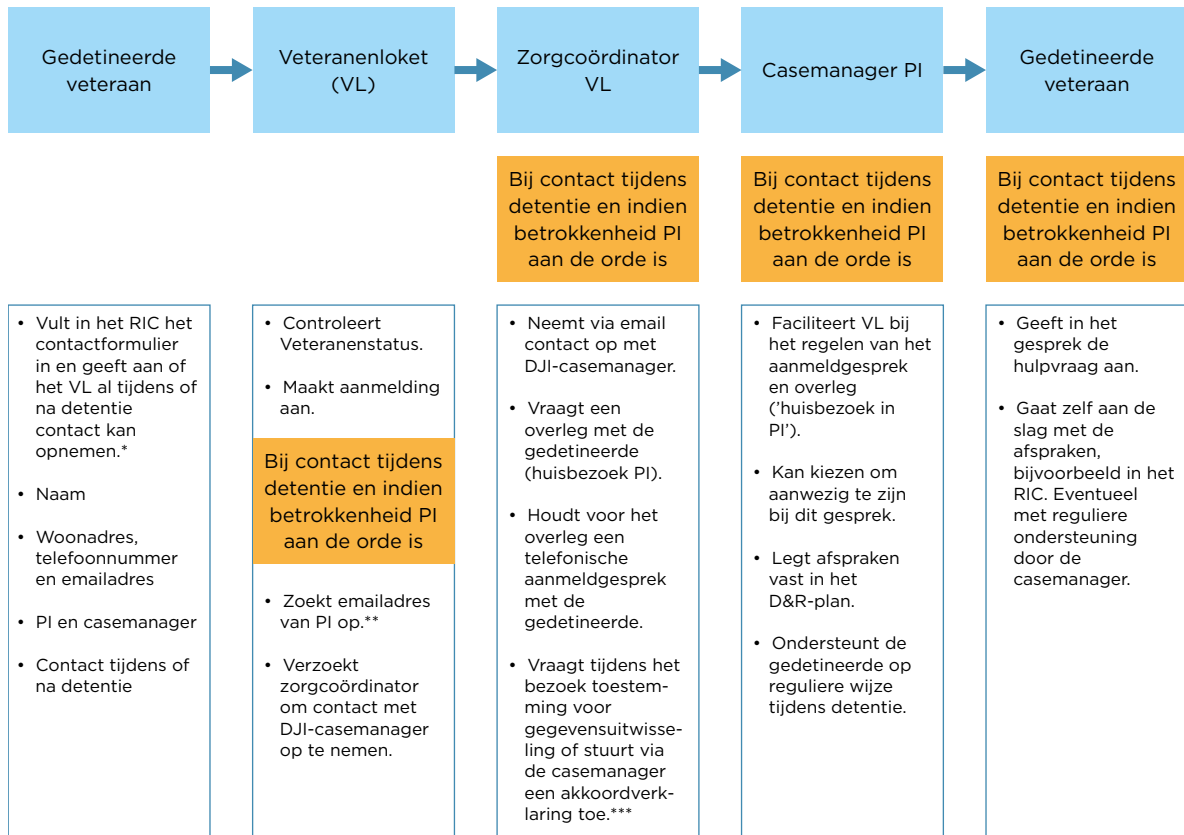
Gedetineerde veteraan

Veteranenloket (VL)

Zorgcoördinator VL

Casemanager PI

Gedetineerde veteraan

Bij contact tijdens detentie en indien betrokkenheid PI aan de orde is

Bij contact tijdens detentie en indien betrokkenheid PI aan de orde is

Bij contact tijdens detentie en indien betrokkenheid PI aan de orde is

• Vult in het RIC het contactformulier in en geeft aan of het VL al tijdens of na detentie contact kan opnemen.*

• Naam

• Woonadres, telefoonnummer en emailadres

• PI en casemanager

• Contact tijdens of na detentie

• Controleert Veteranenstatus.

• Maakt aanmelding aan.

Bij contact tijdens detentie en indien betrokkenheid PI aan de orde is

• Zoekt emailadres van PI op.**

• Verzoekt zorgcoördinator om contact met DJI-casemanager op te nemen.

• Neemt via email contact op met DJI-casemanager.

• Vraagt een overleg met de gedetineerde (huisbezoek PI).

• Houdt voor het overleg een telefonische aanmeldgesprek met de gedetineerde.

• Vraagt tijdens het bezoek toestemming voor gegevensuitwisseling of stuurt via de casemanager een akkoordverklaring toe.***

• Faciliteert VL bij het regelen van het aanmeldgesprek en overleg ('huisbezoek in PI').

• Kan kiezen om aanwezig te zijn bij dit gesprek.

• Legt afspraken vast in het D&R-plan.

• Ondersteunt de gedetineerde op reguliere wijze tijdens detentie.

• Geeft in het gesprek de hulpvraag aan.

• Gaat zelf aan de slag met de afspraken, bijvoorbeeld in het RIC. Eventueel met reguliere ondersteuning door de casemanager.